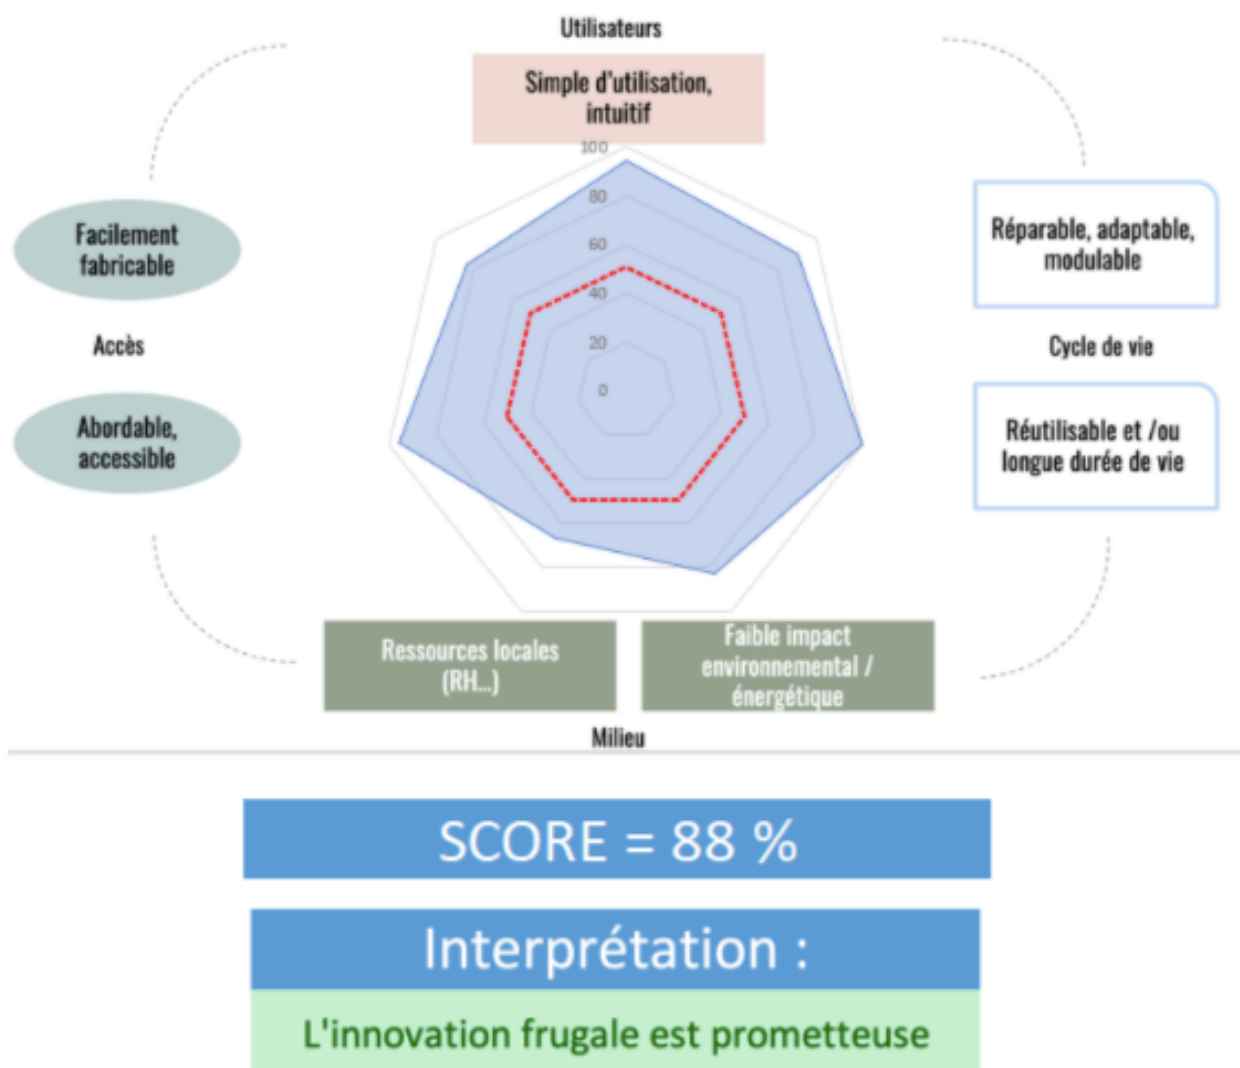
Utilisateurs

Simple d'utilisation, intuitif

100
80
60
40
20
0

Facilement fabricable

Accès

Abordable, accessible

Réparable, adaptable, modulable

Cycle de vie

Réutilisable et /ou longue durée de vie

Ressources locales (RH...)

Faible impact environnemental / énergétique

Milieu

SCORE = 88 %

Interprétation :

L'innovation frugale est prometteuse